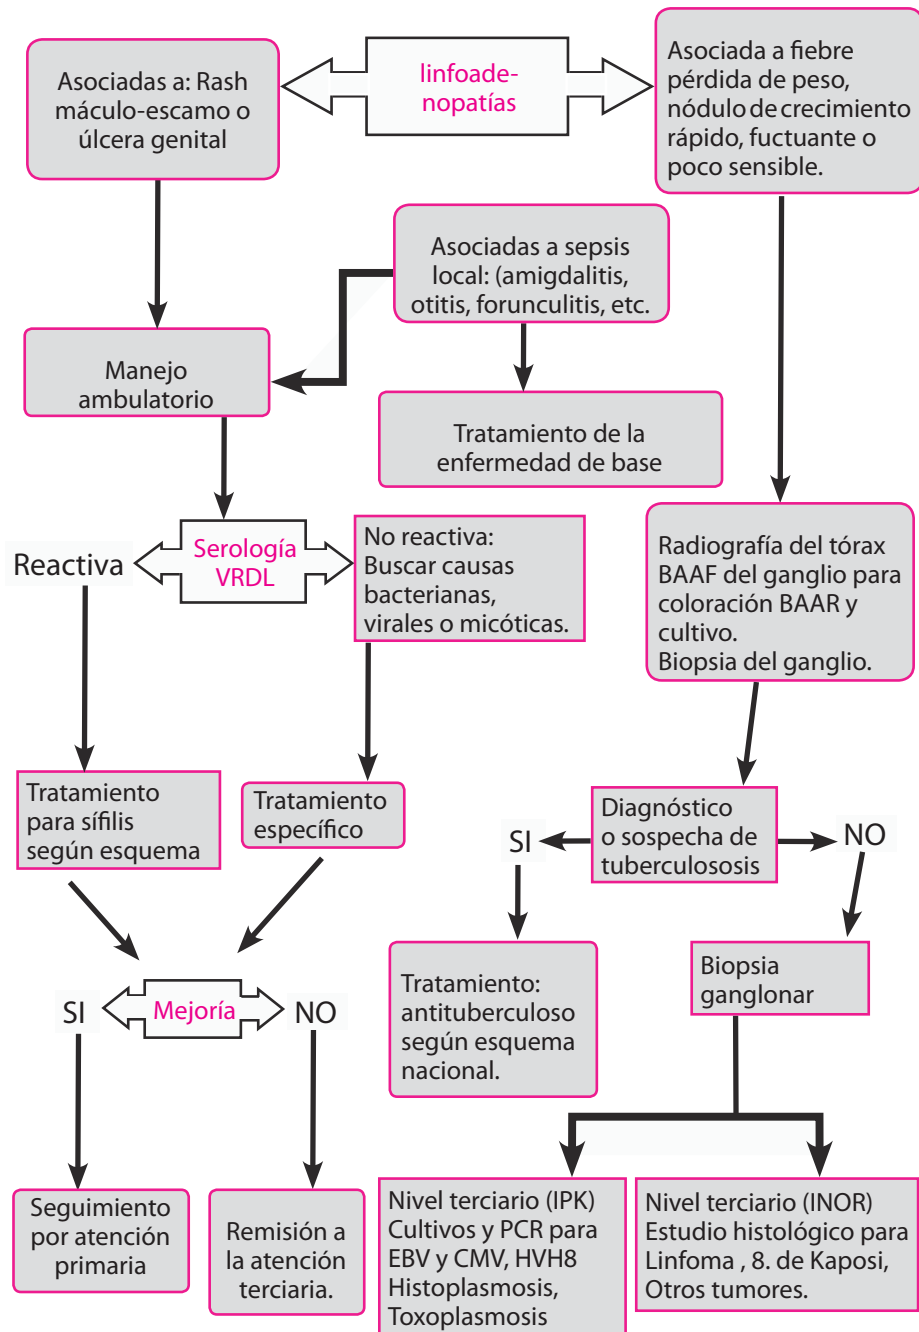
Asociadas a: Rash máculo-escamo o úlcera genital

linfoadenopatías

Asociada a fiebre pérdida de peso, nódulo de crecimiento rápido, fuctuante o poco sensible.

Asociadas a sepsis local: (amigdalitis, otitis, forunculitis, etc.

Manejo ambulatorio

Tratamiento de la enfermedad de base

Reactiva

Serología VRDL

No reactiva: Buscar causas bacterianas, virales o micóticas.

Radiografía del tórax BAAF del ganglio para coloración BAAR y cultivo. Biopsia del ganglio.

Tratamiento para sífilis según esquema

Tratamiento específico

SI

Diagnóstico o sospecha de tuberculososis

NO

SI

Mejoría

NO

Tratamiento: antituberculoso según esquema nacional.

Biopsia ganglonar

Seguimiento por atención primaria

Remisión a la atención terciaria.

Nivel terciario (IPK) Cultivos y PCR para EBV y CMV, HVH8 Histoplasmosis, Toxoplasmosis

Nivel terciario (INOR) Estudio histológico para Linfoma , 8. de Kaposi, Otros tumores.